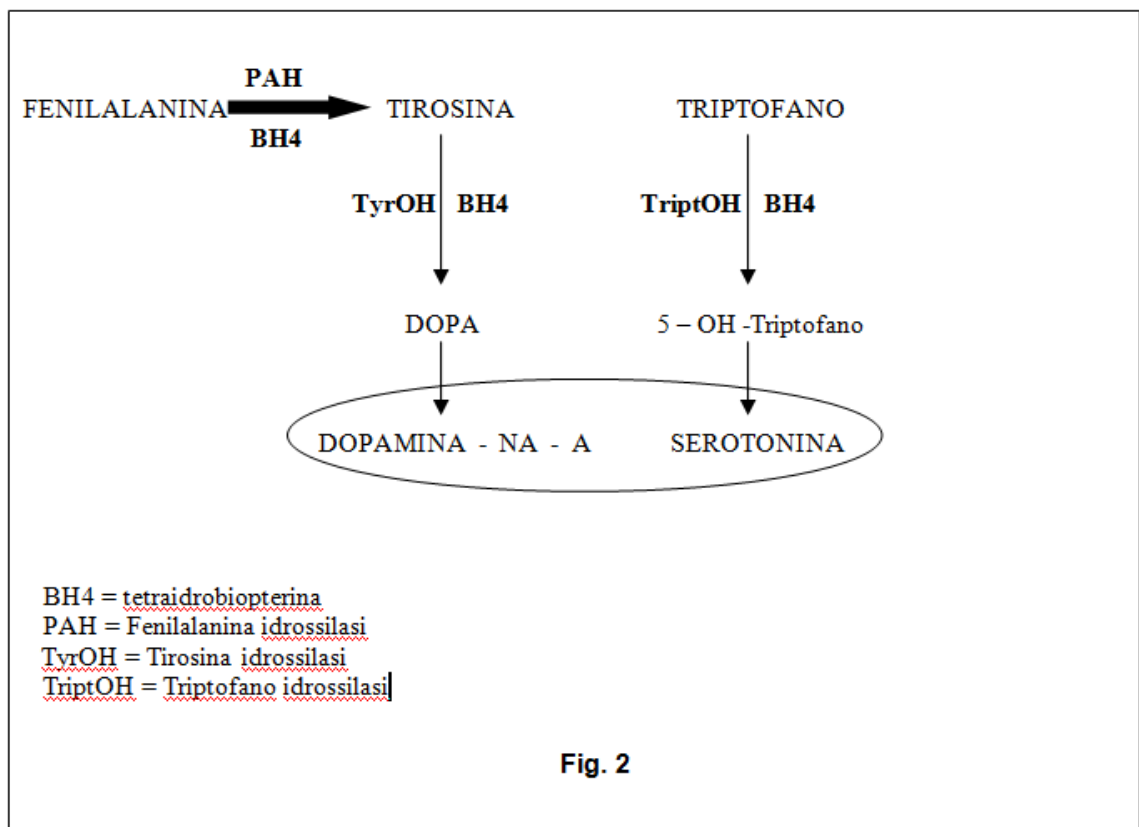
PAH
FENILALANINA → TIROSINA
BH4

TRIPTOFANO

TyrOH BH4

TriptOH BH4

DOPA

5 – OH -Triptofano

DOPAMINA - NA - A

SEROTONINA

BH4 = tetraidrobiopterina
PAH = Fenilalanina idrossilasi
TyrOH = Tirosina idrossilasi
TriptOH = Triptofano idrossilasi

Fig. 2